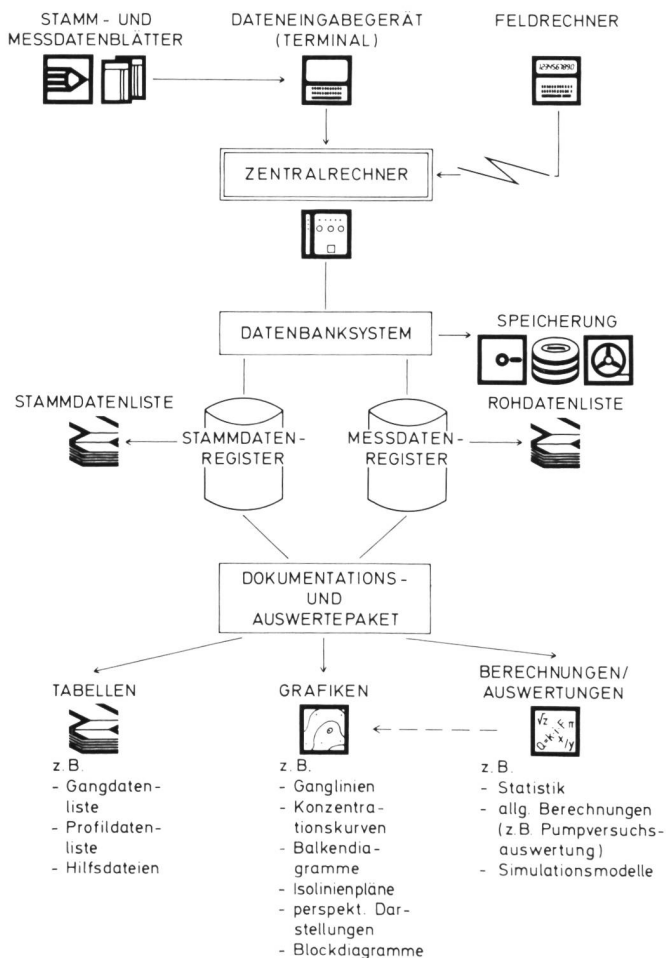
STAMM - UND MESSDATENBLÄTTER

DATENEINGABEGERÄT (TERMINAL)

FELDRECHNER

1234567890

ZENTRALRECHNER

DATENBANKSYSTEM

SPEICHERUNG

STAMMDATENLISTE

STAMMDATEN-REGISTER

MESSDATEN-REGISTER

ROHDATENLISTE

DOKUMENTATIONS - UND AUSWERTEPAKET

TABELLEN

z. B.
- Gangdatenliste
- Profildatenliste
- Hilfsdateien

GRAFIKEN

z. B.
- Ganglinien
- Konzentrationskurven
- Balkendiagramme
- Isolinienpläne
- perspekt. Darstellungen
- Blockdiagramme

BERECHNUNGEN/ AUSWERTUNGEN

$\sqrt{z}$ $\Omega+k_f$ $\int\pi$ $x/y$

z. B.
- Statistik
- allg. Berechnungen (z. B. Pumpversuchsauswertung)
- Simulationsmodelle